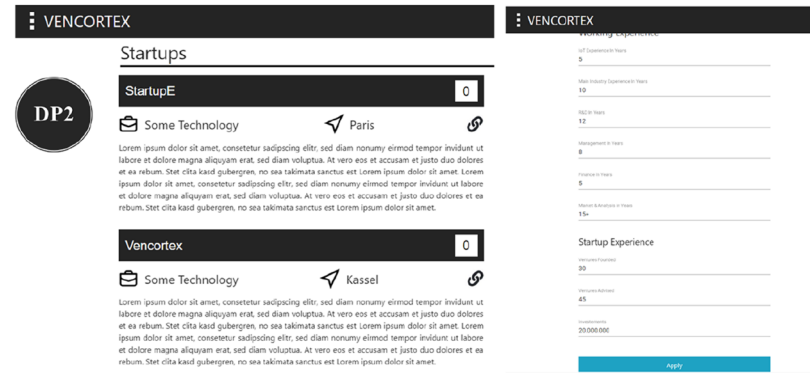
VENCORTEX

DP2

Startups

StartupE

0

Some Technology

Paris

Lorem ipsum dolor sit amet, consetetur sadipscing elitr, sed diam nonumy eirmod tempor invidunt ut labore et dolore magna aliquyam erat, sed diam voluptua. At vero eos et accusam et justo duo dolores et ea rebum. Stet clita kasd gubergren, no sea takimata sanctus est Lorem ipsum dolor sit amet. Lorem ipsum dolor sit amet, consetetur sadipscing elitr, sed diam nonumy eirmod tempor invidunt ut labore et dolore magna aliquyam erat, sed diam voluptua. At vero eos et accusam et justo duo dolores et ea rebum. Stet clita kasd gubergren, no sea takimata sanctus est Lorem ipsum dolor sit amet.

Vencortex

0

Some Technology

Kassel

Lorem ipsum dolor sit amet, consetetur sadipscing elitr, sed diam nonumy eirmod tempor invidunt ut labore et dolore magna aliquyam erat, sed diam voluptua. At vero eos et accusam et justo duo dolores et ea rebum. Stet clita kasd gubergren, no sea takimata sanctus est Lorem ipsum dolor sit amet. Lorem ipsum dolor sit amet, consetetur sadipscing elitr, sed diam nonumy eirmod tempor invidunt ut labore et dolore magna aliquyam erat, sed diam voluptua. At vero eos et accusam et justo duo dolores et ea rebum. Stet clita kasd gubergren, no sea takimata sanctus est Lorem ipsum dolor sit amet.

VENCORTEX

Working Experience

IoT Experience in Years
5

Main Industry Experience in Years
10

R&D in Years
12

Management in Years
8

Finance in Years
5

Market & Analysis in Years
15+

Startup Experience

Ventures Founded
30

Ventures Advised
45

Investments
20.000.000

Apply